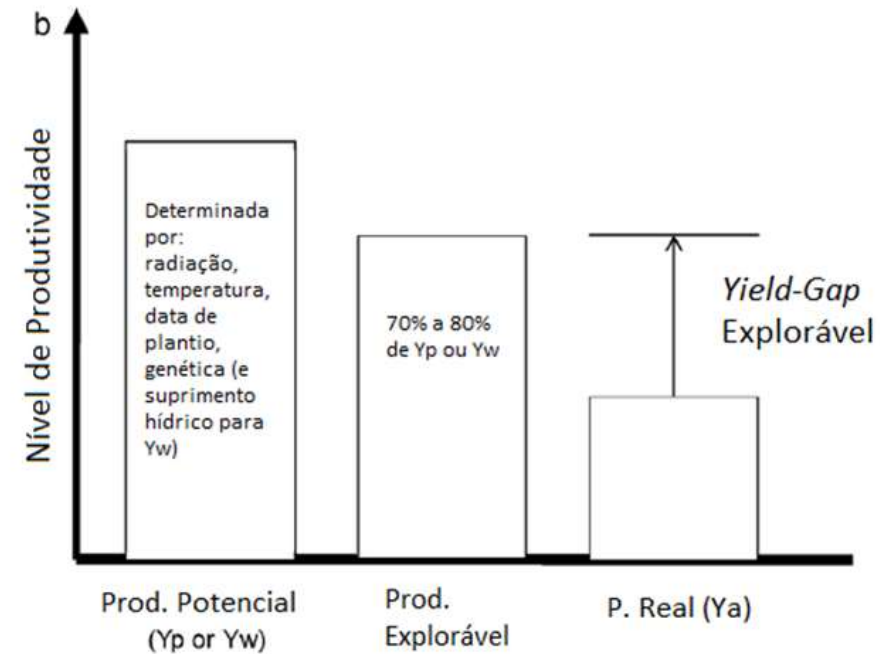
b

Nível de Produtividade

Determinada por: radiação, temperatura, data de plantio, genética (e suprimento hídrico para Yw)

70% a 80% de Yp ou Yw

Yield-Gap Explorável

Prod. Potencial (Yp or Yw)

Prod. Explorável

P. Real (Ya)